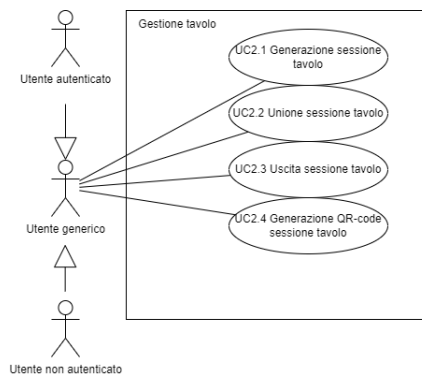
Utente autenticato

Gestione tavolo

UC2.1 Generazione sessione tavolo

UC2.2 Unione sessione tavolo

UC2.3 Uscita sessione tavolo

UC2.4 Generazione QR-code sessione tavolo

Utente generico

Utente non autenticato